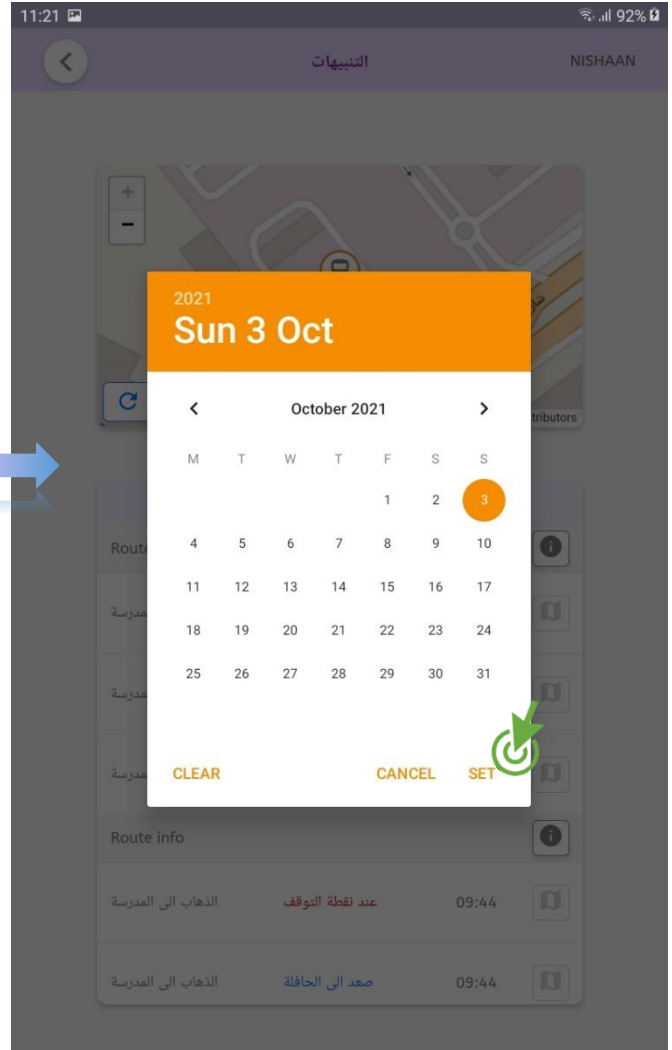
11:21 92%

التنبيهات NISHAAN

+
−

tributors

Rout

مدرسة

مدرسة

مدرسة

2021
Sun 3 Oct

October 2021

| M | T | W | T | F | S | S |
|---|---|---|---|---|---|---|
| | | | | 1 | 2 | 3 |
| 4 | 5 | 6 | 7 | 8 | 9 | 10 |
| 11 | 12 | 13 | 14 | 15 | 16 | 17 |
| 18 | 19 | 20 | 21 | 22 | 23 | 24 |
| 25 | 26 | 27 | 28 | 29 | 30 | 31 |

CLEAR CANCEL SET

Route info

الذهاب الى المدرسة عند نقطة التوقف 09:44

الذهاب الى المدرسة صعد الى الحافلة 09:44